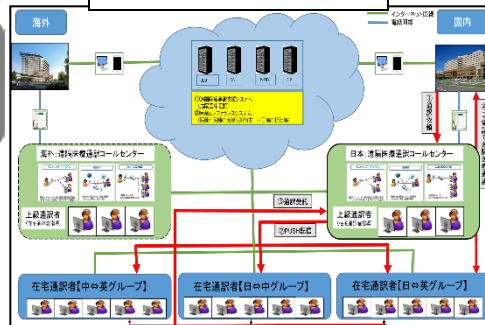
インターネット回線
電話回線

海外

国内

①

海外遠隔医療通訳コールセンター

上級通訳者

日本 遠隔医療通訳コールセンター

上級通訳者

③通訳要請

②PUSH配信

在宅通訳者【中⇔英グループ】

在宅通訳者【日⇔中グループ】

在宅通訳者【日⇔英グループ】